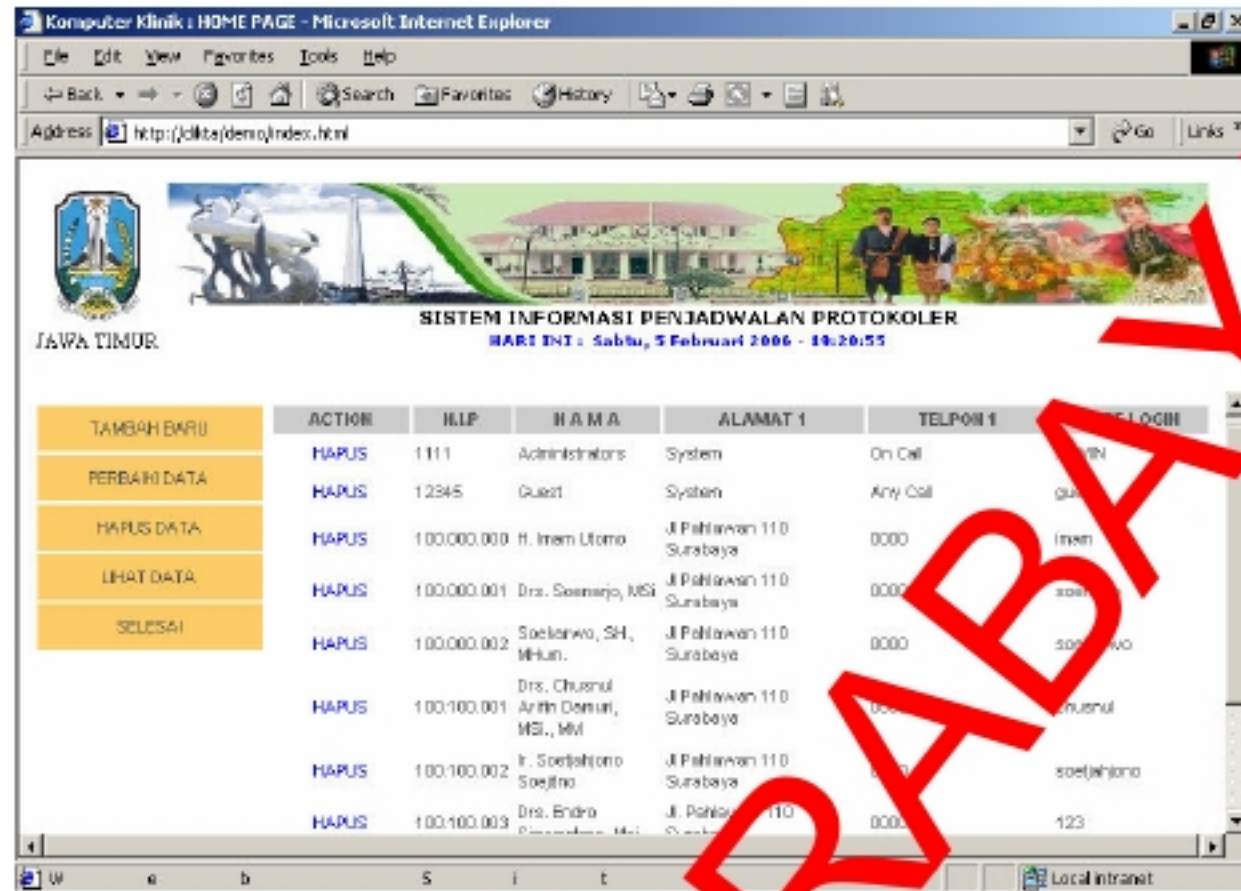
Komputer Klinik : HOME PAGE - Microsoft Internet Explorer

File Edit View Favorites Tools Help

Back Search Favorites History

Address http://clikta/demo/index.html Go Links

JAWA TIMUR

SISTEM INFORMASI PENJADWALAN PROTOKOLER
HARI INI : Sabtu, 5 Februari 2006 - 10:20:55

TAMBAH BARU
PERBAIKI DATA
HAPUS DATA
LIHAT DATA
SELESAI

| ACTION | N.I.P | N A M A | ALAMAT 1 | TELPON 1 | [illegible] LOGIN |
|---|---|---|---|---|---|
| HAPUS | 1111 | Administrators | System | On Call | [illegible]MIN |
| HAPUS | 12345 | Guest | System | Any Call | gu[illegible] |
| HAPUS | 100.000.000 | H. Imam Utomo | Jl Pahlawan 110 Surabaya | 0000 | imam |
| HAPUS | 100.000.001 | Drs. Soenarjo, MSi | Jl Pahlawan 110 Surabaya | 000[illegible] | soe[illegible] |
| HAPUS | 100.000.002 | Soekarwo, SH., MHum. | Jl Pahlawan 110 Surabaya | 0000 | so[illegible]wo |
| HAPUS | 100.100.001 | Drs. Chusnul Arifin Damuri, MSi., MM | Jl Pahlawan 110 Surabaya | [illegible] | chusnul |
| HAPUS | 100.100.002 | Ir. Soetjahjono Soejitno | Jl Pahlawan 110 Surabaya | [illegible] | soetjahjono |
| HAPUS | 100.100.003 | Drs. Endro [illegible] | Jl. Pahla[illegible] 110 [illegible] | 0000 | 123 |

SURABAYA

W e b S i t e

Local intranet